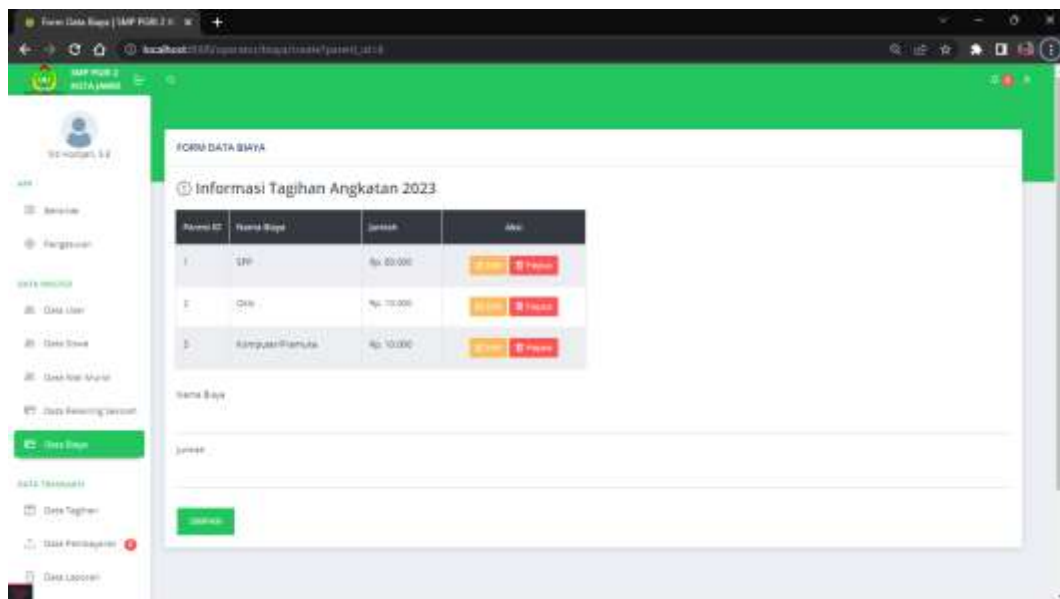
Form Data Biaya | SMP PGRI 2 K

localhost:

SMP PGRI 2 KOTA JAMBI

Siti Hodijah, S.E

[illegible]

Beranda

Pengaturan

DATA MASTER

Data User

Data Siswa

Data Nilai Murid

Data Rekening Sekolah

Data Biaya

DATA TRANSAKSI

Data Tagihan

Data Pembayaran

Data Laporan

FORM DATA BIAYA

ⓘ Informasi Tagihan Angkatan 2023

| Parent ID | Nama Biaya | Jumlah | Aksi |
|---|---|---|---|
| 1 | SPP | Rp. 80.000 | Edit Hapus |
| 2 | OSIS | Rp. 10.000 | Edit Hapus |
| 3 | Komputer/Pramuka | Rp. 10.000 | Edit Hapus |

Nama Biaya

Jumlah

SIMPAN